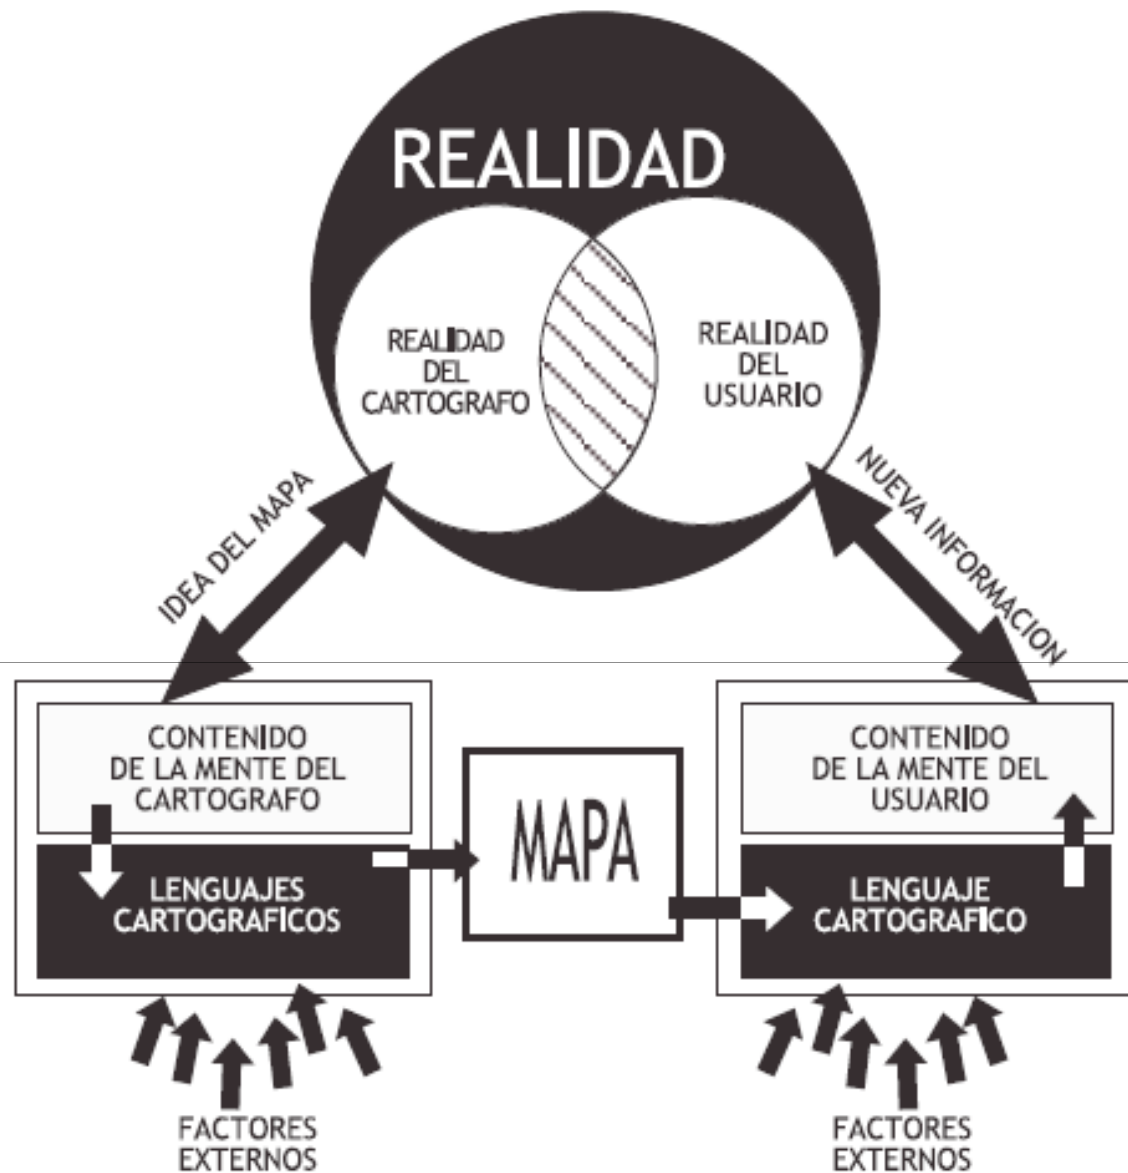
REALIDAD

REALIDAD DEL CARTOGRAFO

REALIDAD DEL USUARIO

IDEA DEL MAPA

NUEVA INFORMACION

CONTENIDO DE LA MENTE DEL CARTOGRAFO

LENGUAJES CARTOGRAFICOS

MAPA

CONTENIDO DE LA MENTE DEL USUARIO

LENGUAJE CARTOGRAFICO

FACTORES EXTERNOS

FACTORES EXTERNOS